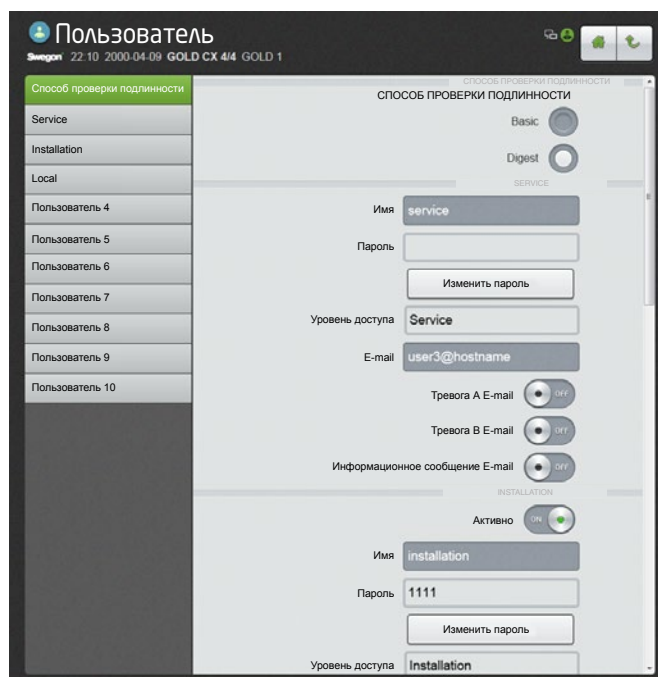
Пользователь

Swegon 22:10 2000-04-09 GOLD CX 4/4 GOLD 1

Способ проверки подлинности
Service
Installation
Local
Пользователь 4
Пользователь 5
Пользователь 6
Пользователь 7
Пользователь 8
Пользователь 9
Пользователь 10

СПОСОБ ПРОВЕРКИ ПОДЛИННОСТИ
СПОСОБ ПРОВЕРКИ ПОДЛИННОСТИ
Basic
Digest

SERVICE
Имя service
Пароль
Изменить пароль
Уровень доступа Service
E-mail user3@hostname
Тревога A E-mail OFF
Тревога B E-mail OFF
Информационное сообщение E-mail OFF

INSTALLATION
Активно ON
Имя installation
Пароль 1111
Изменить пароль
Уровень доступа Installation